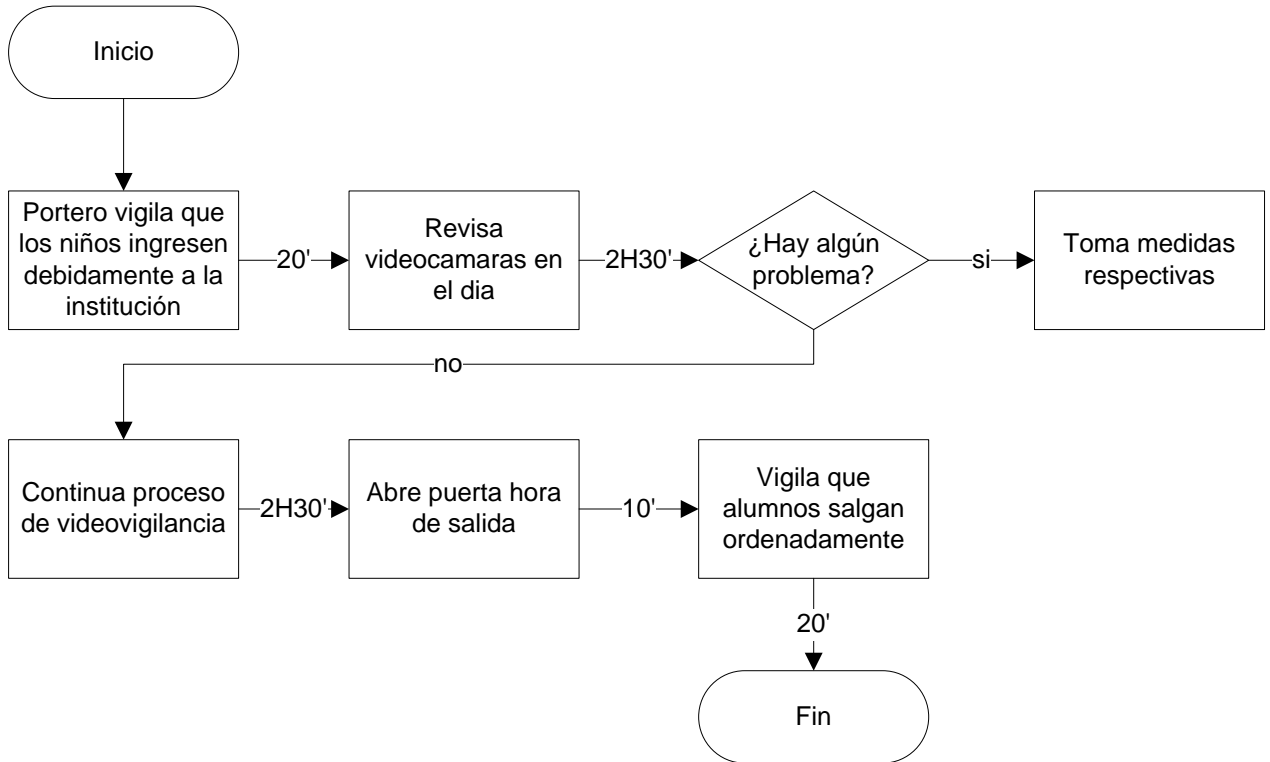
Inicio

Portero vigila que los niños ingresen debidamente a la institución

20'

Revisa videocamaras en el dia

2H30'

¿Hay algún problema?

si

Toma medidas respectivas

no

Continua proceso de videovigilancia

2H30'

Abre puerta hora de salida

10'

Vigila que alumnos salgan ordenadamente

20'

Fin